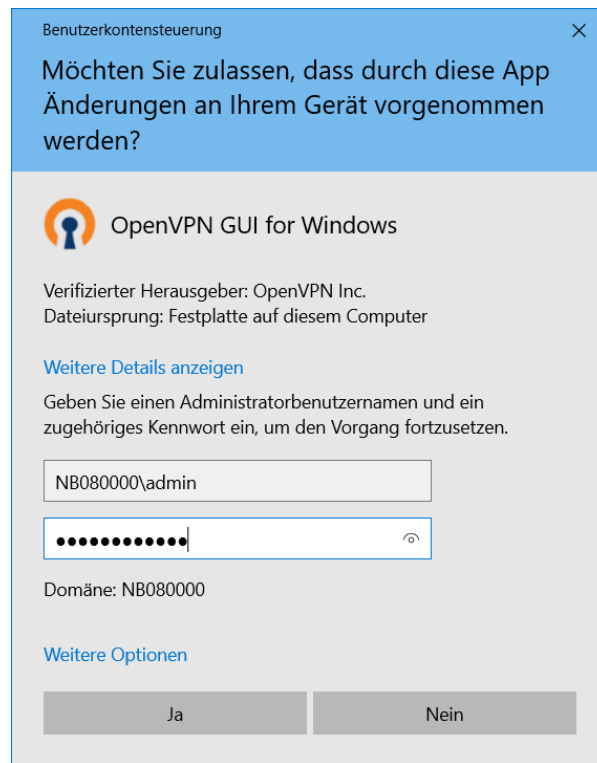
Benutzerkontensteuerung

×

Möchten Sie zulassen, dass durch diese App Änderungen an Ihrem Gerät vorgenommen werden?

OpenVPN GUI for Windows

Verifizierter Herausgeber: OpenVPN Inc.
Dateiursprung: Festplatte auf diesem Computer

Weitere Details anzeigen

Geben Sie einen Administratorbenutzernamen und ein zugehöriges Kennwort ein, um den Vorgang fortzusetzen.

NB080000\admin

••••••••••••

Domäne: NB080000

Weitere Optionen

Ja

Nein